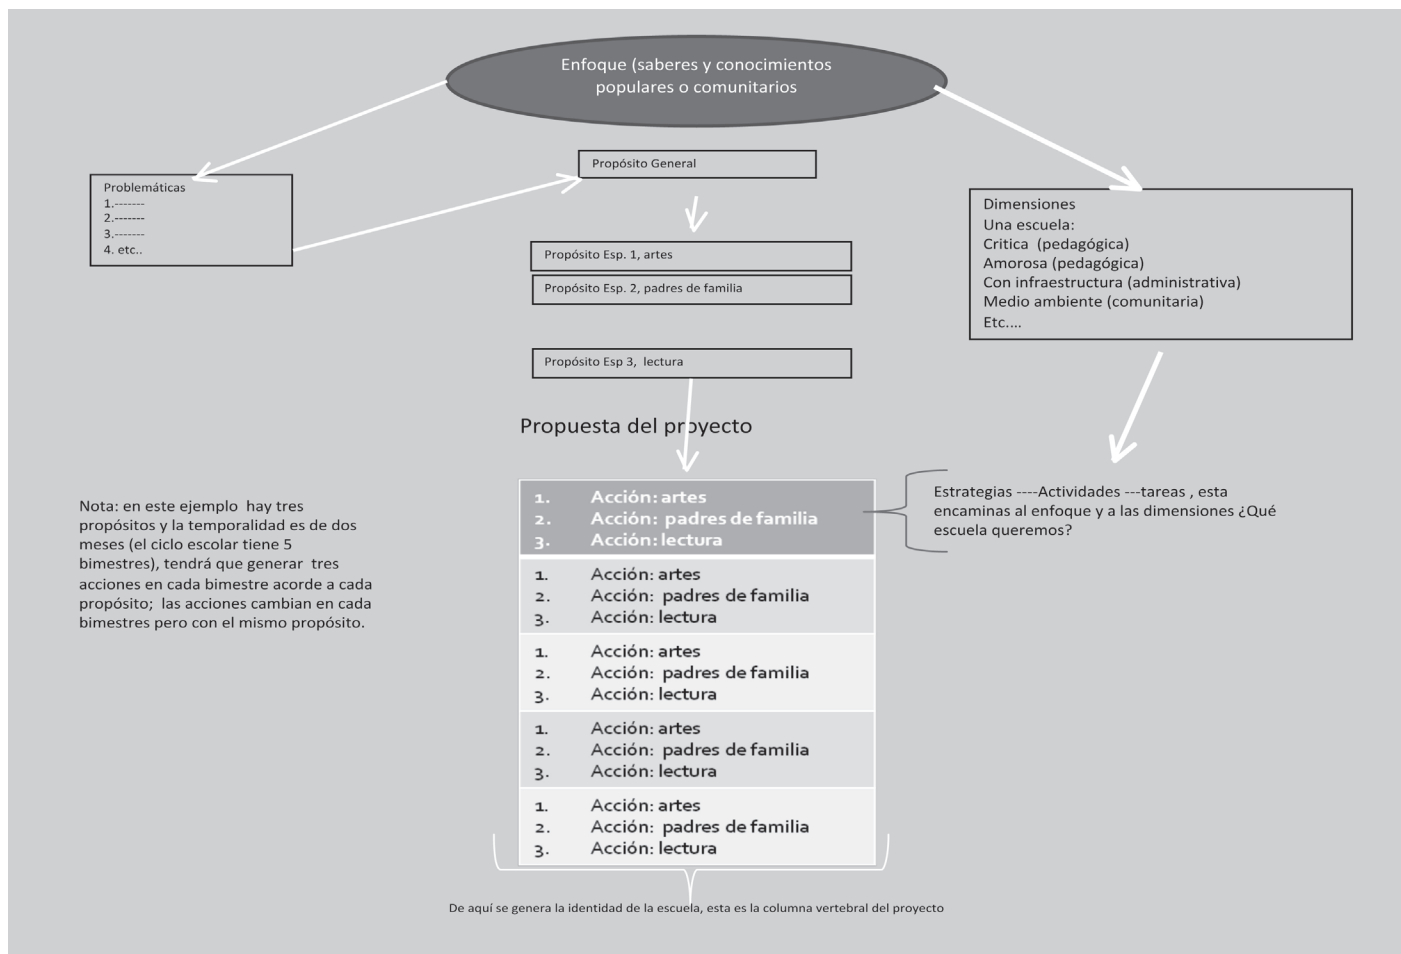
Enfoque (saberes y conocimientos populares o comunitarios

Problemáticas
1.-------
2.-------
3.-------
4. etc..

Propósito General

Propósito Esp. 1, artes

Propósito Esp. 2, padres de familia

Propósito Esp 3, lectura

Dimensiones
Una escuela:
Critica (pedagógica)
Amorosa (pedagógica)
Con infraestructura (administrativa)
Medio ambiente (comunitaria)
Etc....

Propuesta del proyecto

Nota: en este ejemplo hay tres propósitos y la temporalidad es de dos meses (el ciclo escolar tiene 5 bimestres), tendrá que generar tres acciones en cada bimestre acorde a cada propósito; las acciones cambian en cada bimestres pero con el mismo propósito.

1. Acción: artes
2. Acción: padres de familia
3. Acción: lectura

Estrategias ----Actividades ---tareas , esta encaminas al enfoque y a las dimensiones ¿Qué escuela queremos?

1. Acción: artes
2. Acción: padres de familia
3. Acción: lectura

1. Acción: artes
2. Acción: padres de familia
3. Acción: lectura

1. Acción: artes
2. Acción: padres de familia
3. Acción: lectura

1. Acción: artes
2. Acción: padres de familia
3. Acción: lectura

De aquí se genera la identidad de la escuela, esta es la columna vertebral del proyecto